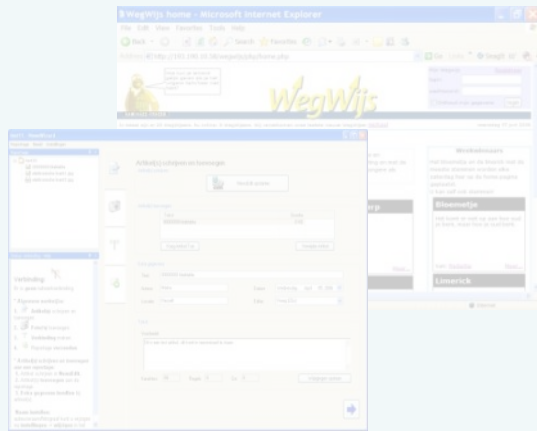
WegWijs home - Microsoft Internet Explorer

File Edit View Favorites Tools Help

Back Search Favorites

Address http://193.190.10.58/wegwijs/site/home.php

Go

WegWijs

Winkelnieuws

Bloemetje

Limerick

Activiteit uitrijden en toevoegen

Verbinding

Kies Toevoegen

Toevoegen